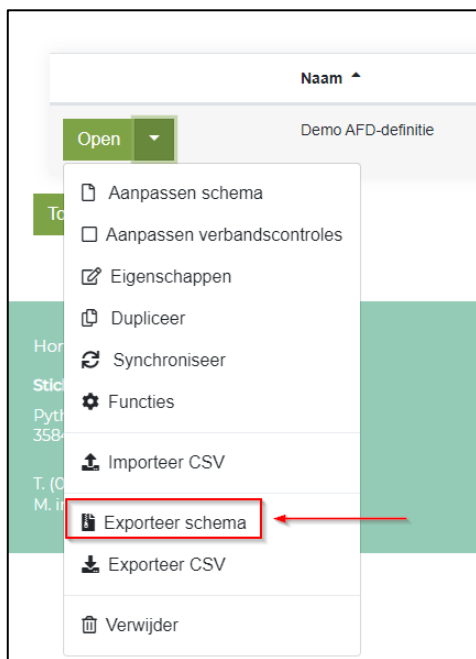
Naam ▲

Open

Demo AFD-definitie

To

Hor

Stic

Pyth
358

T. (0
M. i

Aanpassen schema
Aanpassen verbandscontroles
Eigenschappen
Dupliceer
Synchroniseer
Functies

Importeer CSV

Exporteer schema
Exporteer CSV

Verwijder